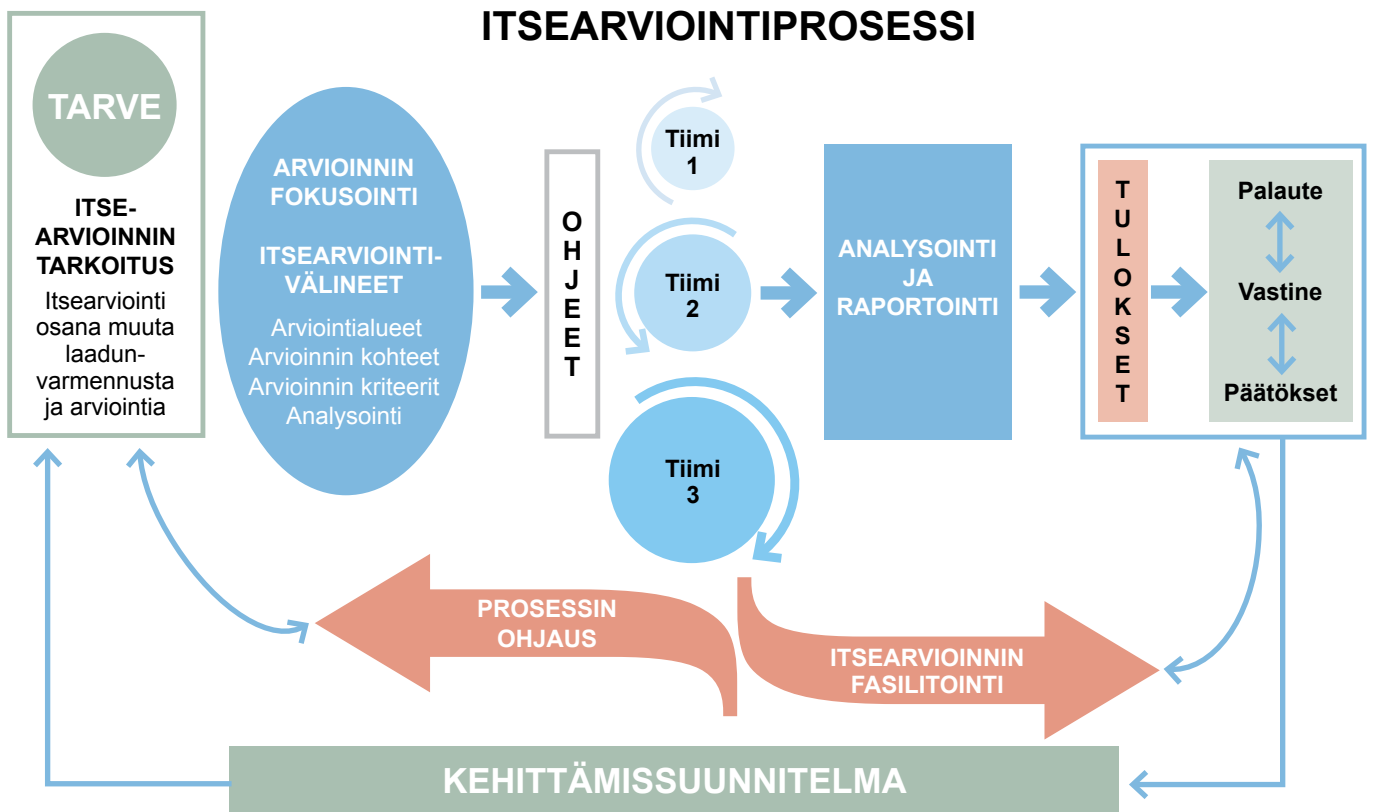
ITSEARVIOINTIPROSESSI

TARVE

ITSE-ARVIOINNIN TARKOITUS

Itsearviointi osana muuta laadunvarmennusta ja arviointia

ARVIOINNIN FOKUSOINTI

ITSEARVIOINTI-VÄLINEET

Arviointialueet
Arvioinnin kohteet
Arvioinnin kriteerit
Analysointi

OHJEET

Tiimi 1

Tiimi 2

Tiimi 3

ANALYSOINTI JA RAPORTOINTI

TULOKSET

Palaute

Vastine

Päätökset

PROSESSIN OHJAUS

ITSEARVIOINNIN FASILITOINTI

KEHITTÄMISSUUNNITELMA